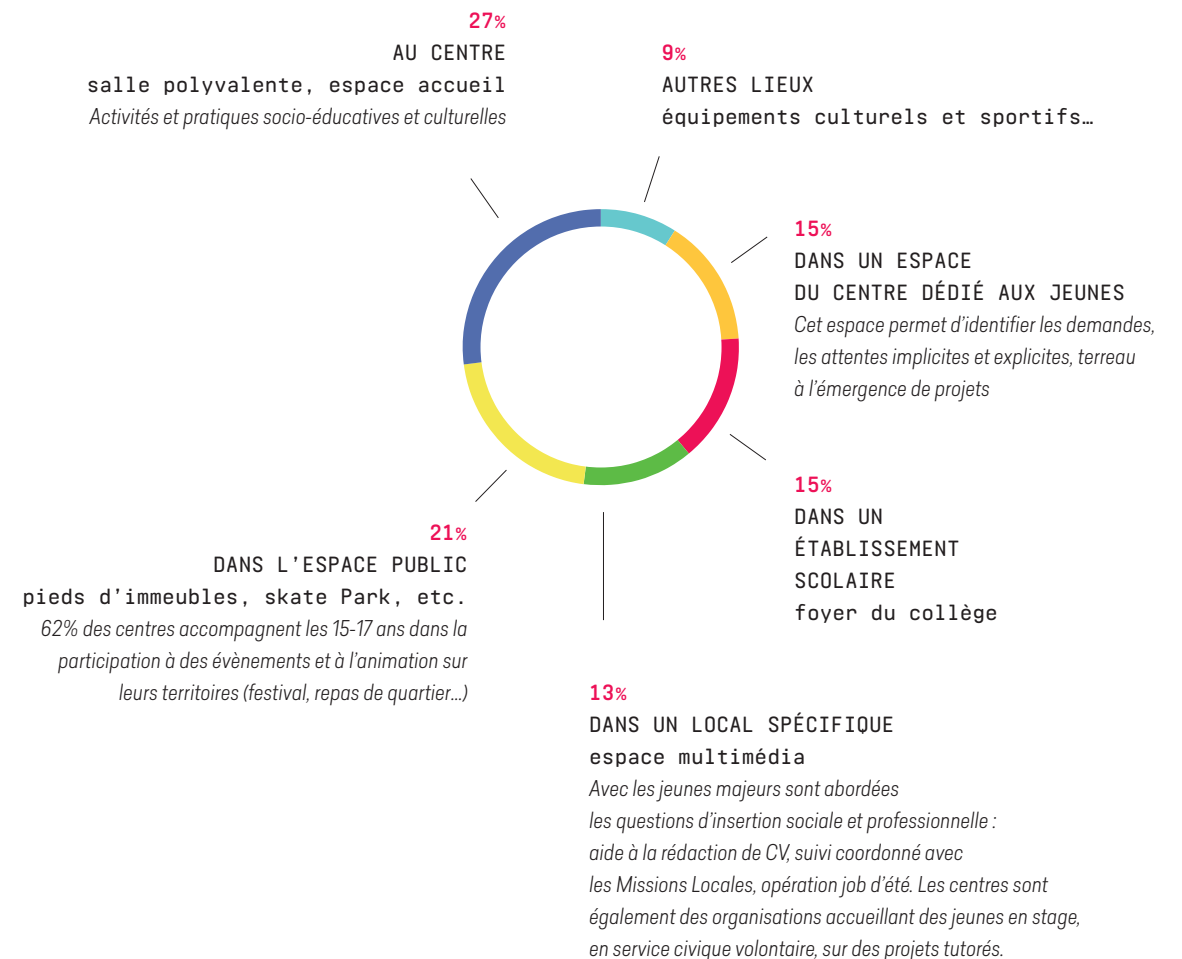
27%
AU CENTRE
salle polyvalente, espace accueil
Activités et pratiques socio-éducatives et culturelles

9%
AUTRES LIEUX
équipements culturels et sportifs…

15%
DANS UN ESPACE
DU CENTRE DÉDIÉ AUX JEUNES
Cet espace permet d'identifier les demandes, les attentes implicites et explicites, terreau à l'émergence de projets

15%
DANS UN
ÉTABLISSEMENT
SCOLAIRE
foyer du collège

21%
DANS L'ESPACE PUBLIC
pieds d'immeubles, skate Park, etc.
62% des centres accompagnent les 15-17 ans dans la participation à des évènements et à l'animation sur leurs territoires (festival, repas de quartier…)

13%
DANS UN LOCAL SPÉCIFIQUE
espace multimédia
Avec les jeunes majeurs sont abordées les questions d'insertion sociale et professionnelle : aide à la rédaction de CV, suivi coordonné avec les Missions Locales, opération job d'été. Les centres sont également des organisations accueillant des jeunes en stage, en service civique volontaire, sur des projets tutorés.